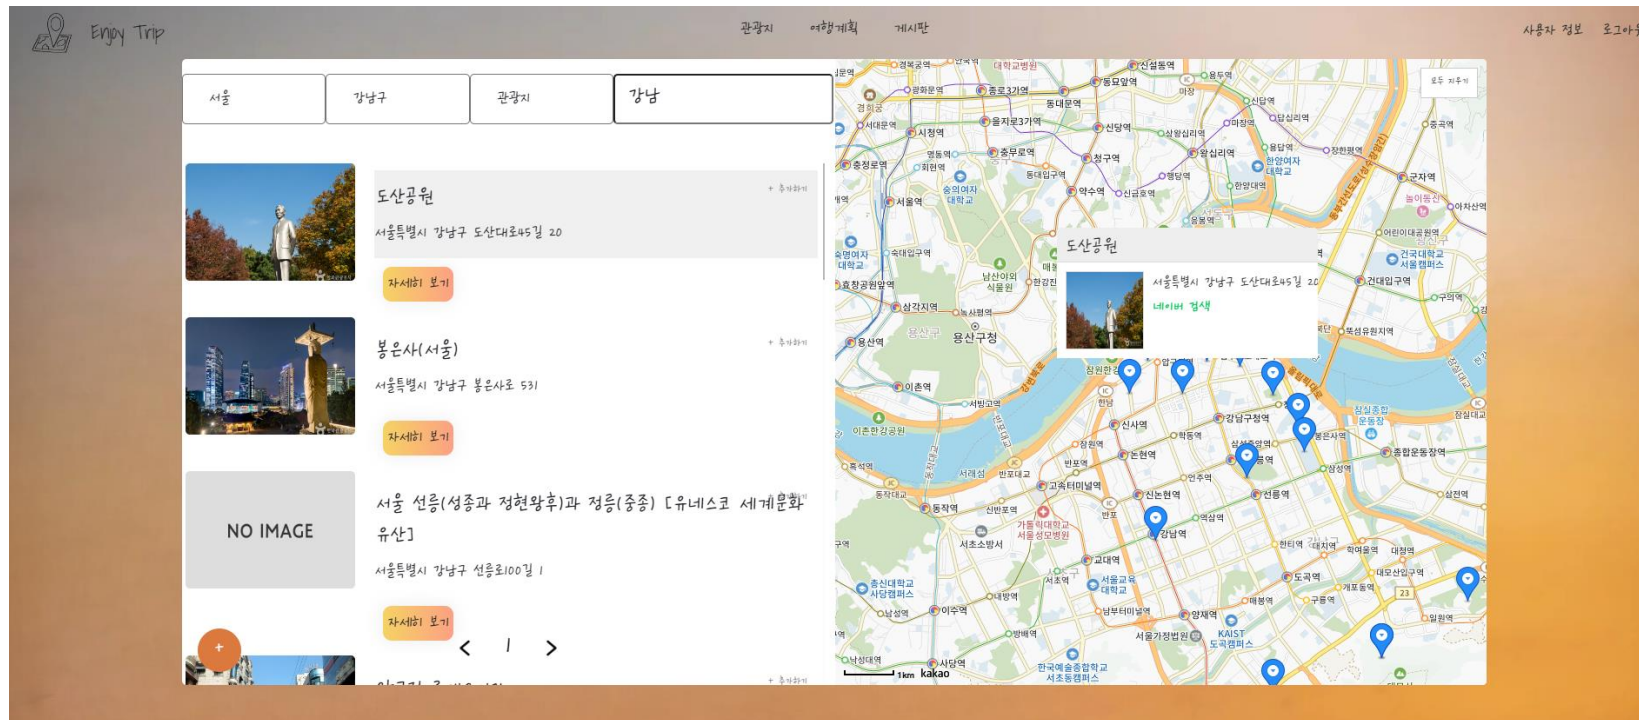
Enjoy Trip

관광지 여행계획 게시판

사용자 정보 로그아

서울 강남구 관광지 강남

도산공원
+ 추가하기
서울특별시 강남구 도산대로45길 20
자세히 보기

봉은사(서울)
+ 추가하기
서울특별시 강남구 봉은사로 531
자세히 보기

NO IMAGE
서울 선릉(성종과 정현왕후)과 정릉(중종) [유네스코 세계문화유산]
서울특별시 강남구 선릉로100길 1
자세히 보기

+

< 1 >

+ 추가하기

모두 지우기

도산공원
서울특별시 강남구 도산대로45길 20
네이버 검색

서울역 시청역 종로3가역 을지로3가역 동대문역 신당역 충무로역 약수역 용산구청 용산역 이촌역 신사역 논현역 반포역 고속터미널역 강남역 교대역 서초역 방배역 사당역 이수역 양재역 선릉역 삼성역 종합운동장역 잠실대교 건대입구역 구의역 왕십리역 한양대역 성수역 강남구청역 봉은사역 도곡역 매봉역 구룡역 개포동역 대모산입구역 대청역 학여울역 일원역 한티역 역삼역 언주역 학동역 서울교육대학교 총신대학교 사당캠퍼스 KAIST 도곡캠퍼스 한국예술종합학교 서초동캠퍼스 서울가정법원 서초소방서 가톨릭대학교 서울성모병원 남산야외식물원 숙명여자대학교 숭의여자대학교 한양여자대학교 건국대학교 서울캠퍼스 동대문 경희궁 서대문역 충정로역 삼각지역 녹사평역 효창공원앞역 이촌한강공원 동작역 흑석역 노량진역 남성역 낙성대역 용답역 신답역 마장역 답십리역 장한평역 군자역 아차산역 어린이대공원역 뚝섬유원지역 놀이동산 잠실종합운동장 신설동역 동묘앞역 용두역 남부터미널역 1km kakao 23